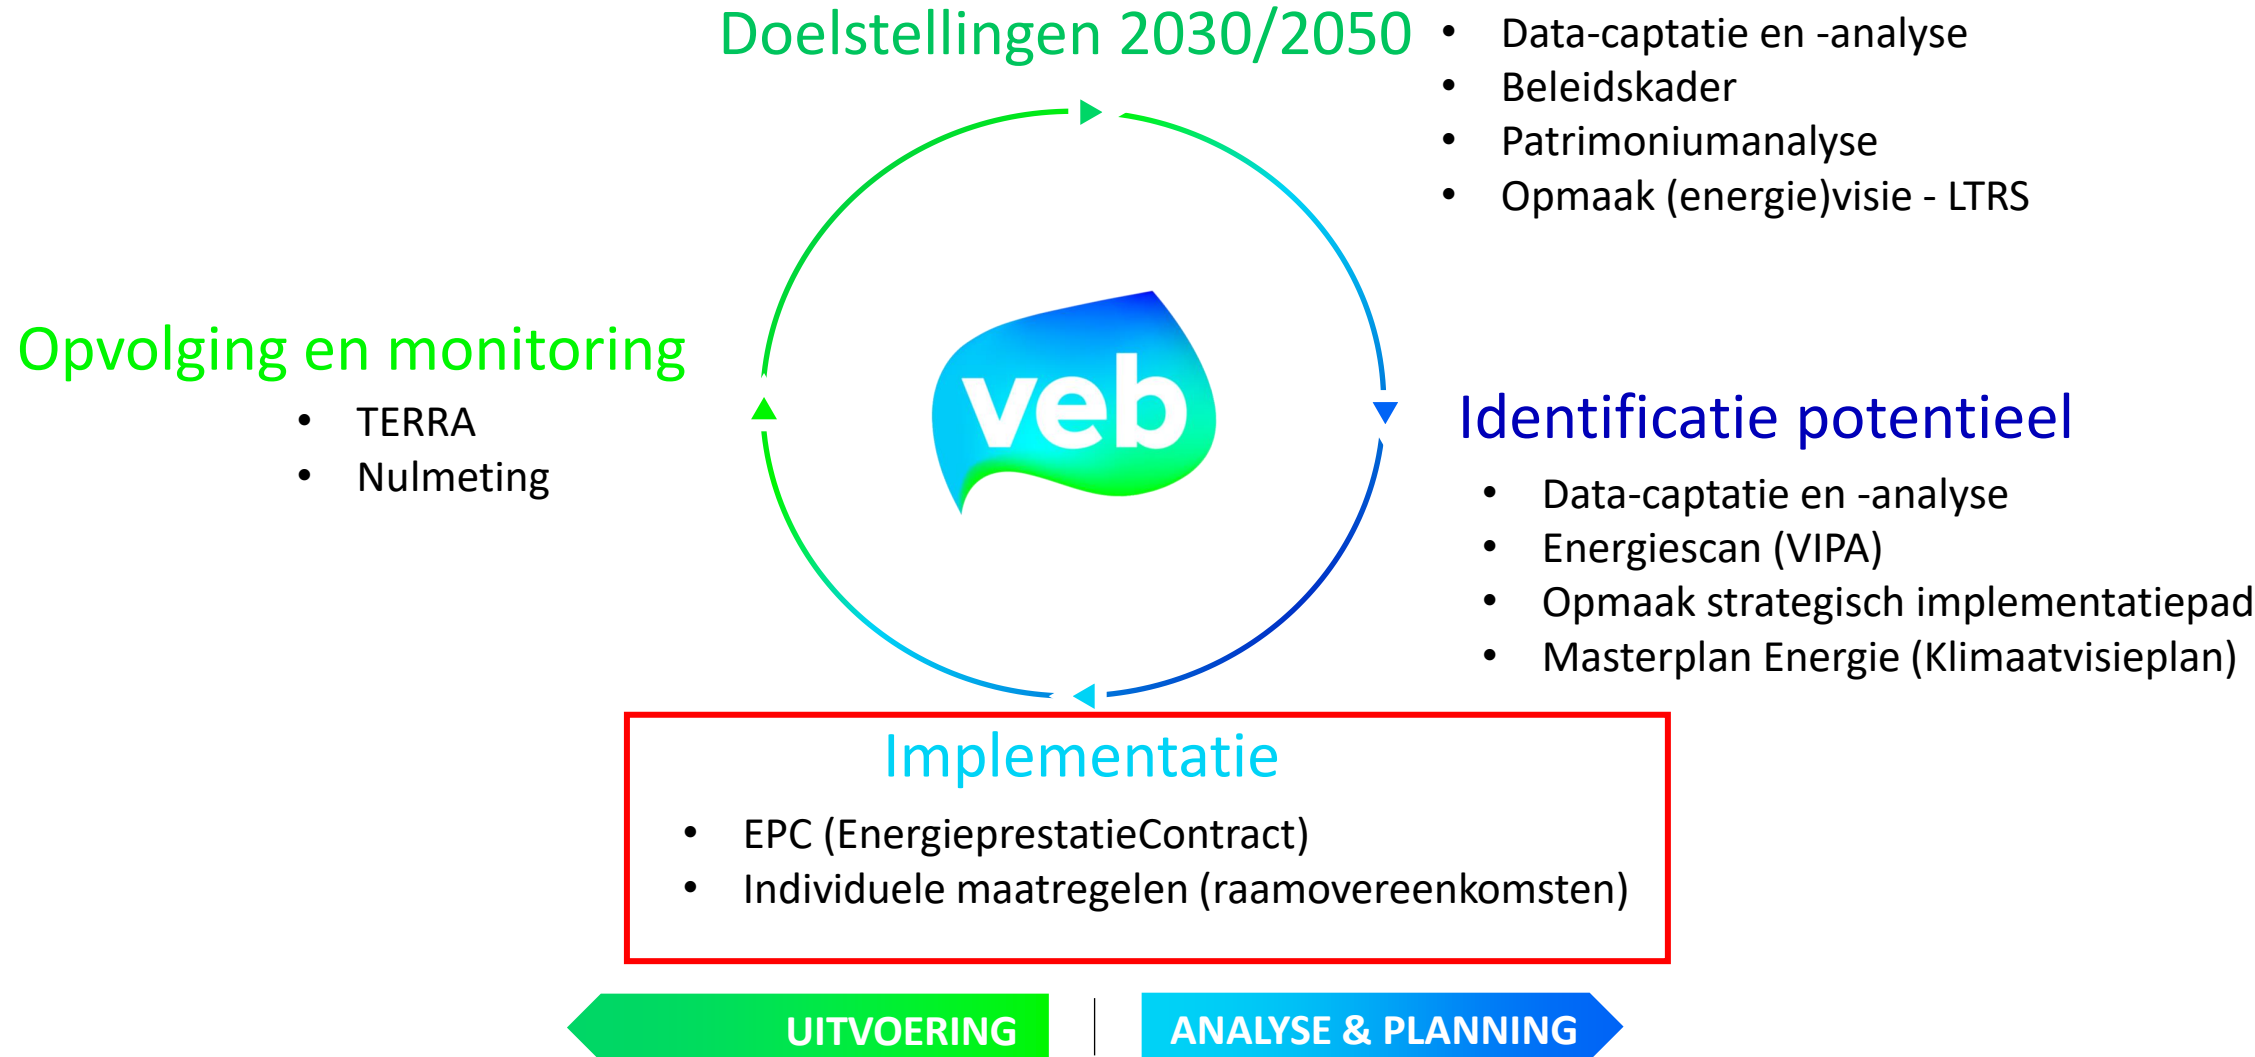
Doelstellingen 2030/2050

- Data-captatie en -analyse
- Beleidskader
- Patrimoniumanalyse
- Opmaak (energie)visie - LTRS

Opvolging en monitoring

- TERRA
- Nulmeting

veb

Identificatie potentieel

- Data-captatie en -analyse
- Energiescan (VIPA)
- Opmaak strategisch implementatiepad
- Masterplan Energie (Klimaatvisieplan)

Implementatie

- EPC (EnergieprestatieContract)
- Individuele maatregelen (raamovereenkomsten)

UITVOERING

ANALYSE & PLANNING